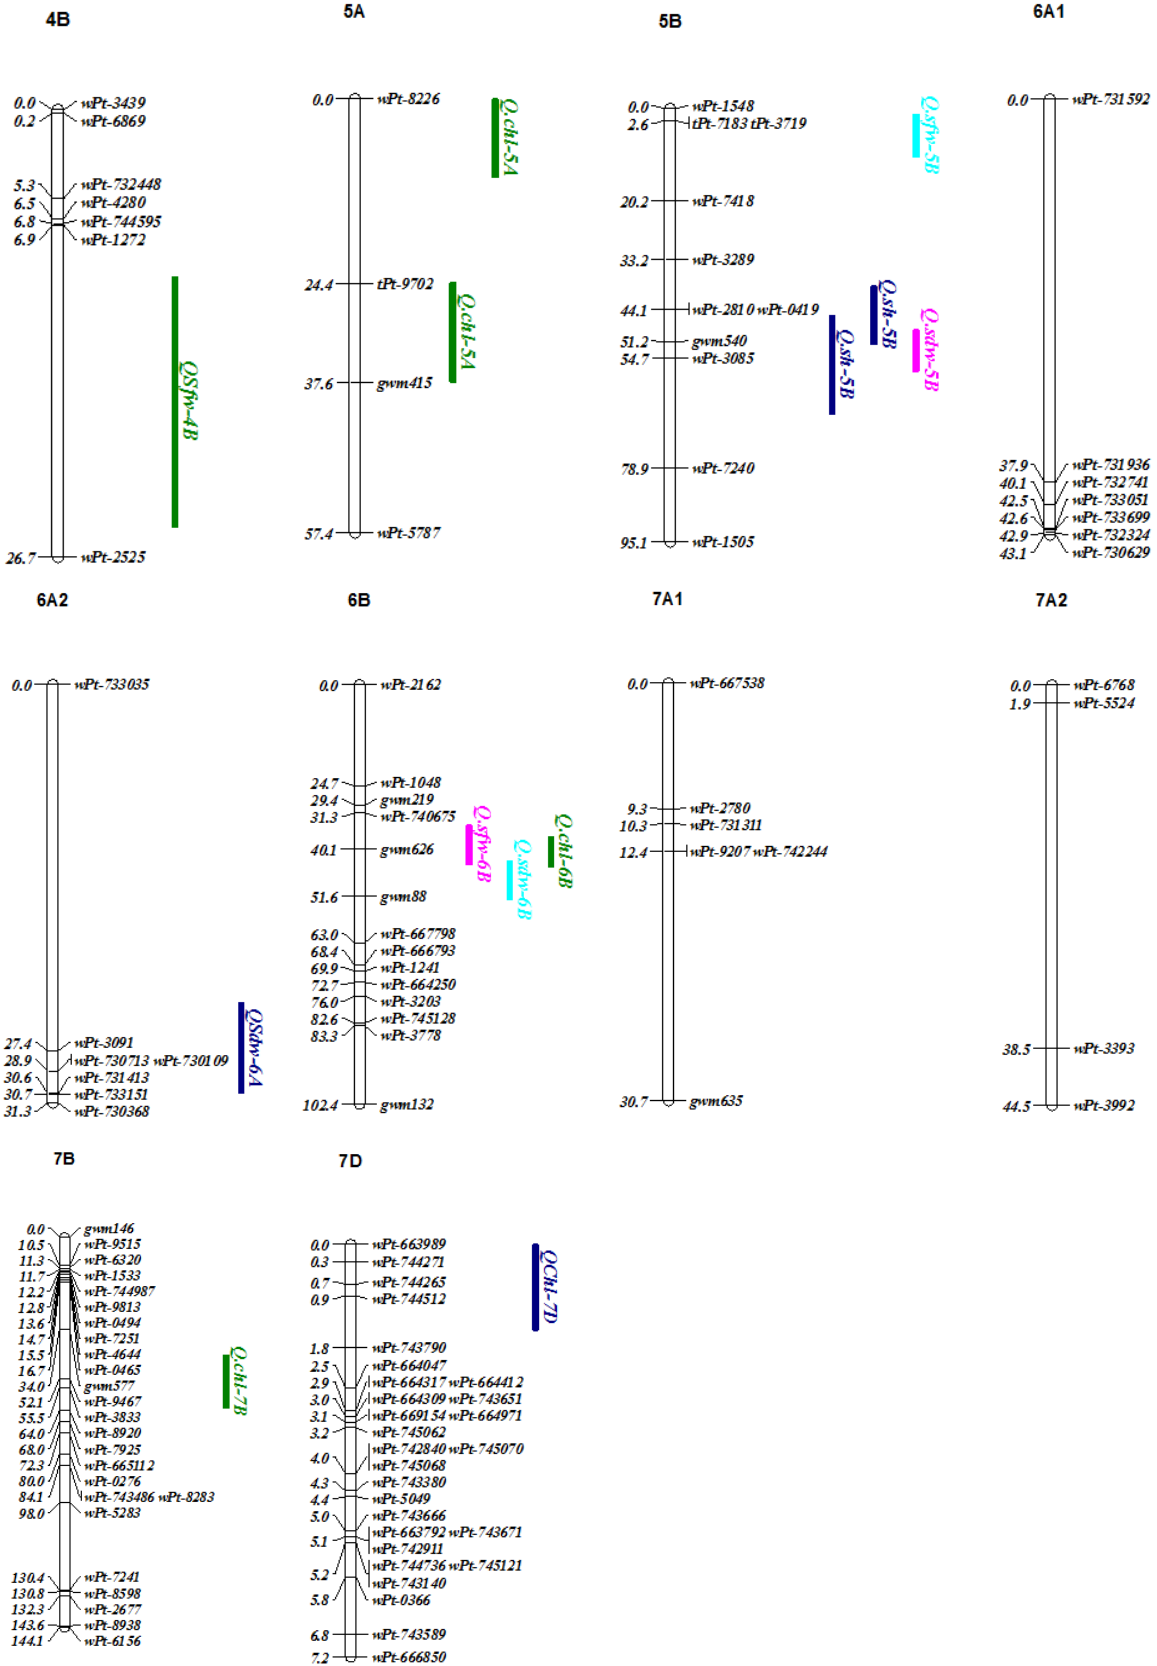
4B

0.0 wPt-3439
0.2 wPt-6869
5.3 wPt-732448
6.5 wPt-4280
6.8 wPt-744595
6.9 wPt-1272
26.7 wPt-2525

QSfw-4B

5A

0.0 wPt-8226
24.4 tPt-9702
37.6 gwm415
57.4 wPt-5787

Q.chl-5A
Q.chl-5A

5B

0.0 wPt-1548
2.6 tPt-7183 tPt-3719
20.2 wPt-7418
33.2 wPt-3289
44.1 wPt-2810 wPt-0419
51.2 gwm540
54.7 wPt-3085
78.9 wPt-7240
95.1 wPt-1505

Q.sfw-5B
Q.sh-5B
Q.sdw-5B
Q.sh-5B

6A1

0.0 wPt-731592
37.9 wPt-731936
40.1 wPt-732741
42.5 wPt-733051
42.6 wPt-733699
42.9 wPt-732324
43.1 wPt-730629

6A2

0.0 wPt-733035
27.4 wPt-3091
28.9 wPt-730713 wPt-730109
30.6 wPt-731413
30.7 wPt-733151
31.3 wPt-730368

QSdw-6A

6B

0.0 wPt-2162
24.7 wPt-1048
29.4 gwm219
31.3 wPt-740675
40.1 gwm626
51.6 gwm88
63.0 wPt-667798
68.4 wPt-666793
69.9 wPt-1241
72.7 wPt-664250
76.0 wPt-3203
82.6 wPt-745128
83.3 wPt-3778
102.4 gwm132

Q.sfw-6B
Q.sdw-6B
Q.chl-6B

7A1

0.0 wPt-667538
9.3 wPt-2780
10.3 wPt-731311
12.4 wPt-9207 wPt-742244
30.7 gwm635

7A2

0.0 wPt-6768
1.9 wPt-5524
38.5 wPt-3393
44.5 wPt-3992

7B

0.0 gwm146
10.5 wPt-9515
11.3 wPt-6320
11.7 wPt-1533
12.2 wPt-744987
12.8 wPt-9813
13.6 wPt-0494
14.7 wPt-7251
15.5 wPt-4644
16.7 wPt-0465
34.0 gwm577
52.1 wPt-9467
55.5 wPt-3833
64.0 wPt-8920
68.0 wPt-7925
72.3 wPt-665112
80.0 wPt-0276
84.1 wPt-743486 wPt-8283
98.0 wPt-5283
130.4 wPt-7241
130.8 wPt-8598
132.3 wPt-2677
143.6 wPt-8938
144.1 wPt-6156

Q.chl-7B

7D

0.0 wPt-663989
0.3 wPt-744271
0.7 wPt-744265
0.9 wPt-744512
1.8 wPt-743790
2.5 wPt-664047
2.9 wPt-664317 wPt-664412
3.0 wPt-664309 wPt-743651
3.1 wPt-669154 wPt-664971
3.2 wPt-745062
4.0 wPt-742840 wPt-745070
wPt-745068
4.3 wPt-743380
4.4 wPt-5049
5.0 wPt-743666
5.1 wPt-663792 wPt-743671
wPt-742911
5.2 wPt-744736 wPt-745121
wPt-743140
5.8 wPt-0366
6.8 wPt-743589
7.2 wPt-666850

QChl-7D